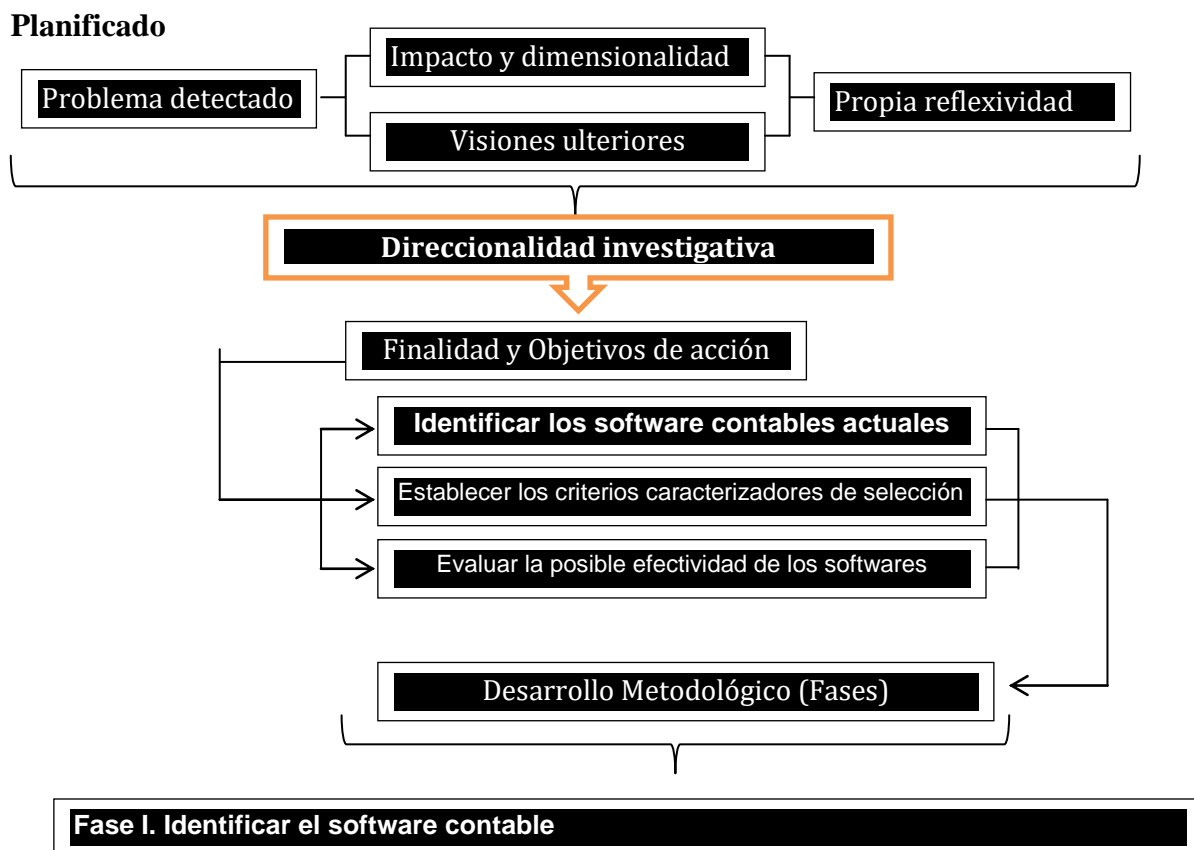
Planificado

Problema detectado

Impacto y dimensionalidad

Visiones ulteriores

Propia reflexividad

Direccionalidad investigativa

Finalidad y Objetivos de acción

Identificar los software contables actuales

Establecer los criterios caracterizadores de selección

Evaluar la posible efectividad de los softwares

Desarrollo Metodológico (Fases)

Fase I. Identificar el software contable